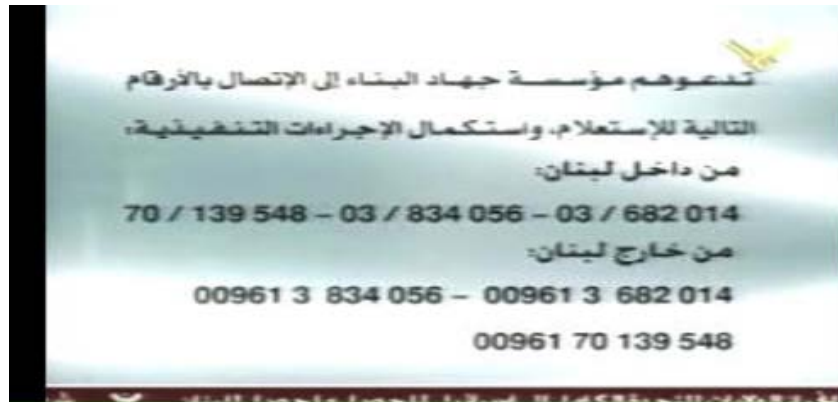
تدعوهم مؤسسة جهاد البناء إلى الإتصال بالأرقام التالية للإستعلام، واستكمال الإجراءات التنفيذية:

من داخل لبنان:

70 / 139 548 – 03 / 834 056 – 03 / 682 014

من خارج لبنان:

00961 3 834 056 – 00961 3 682 014

00961 70 139 548

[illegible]